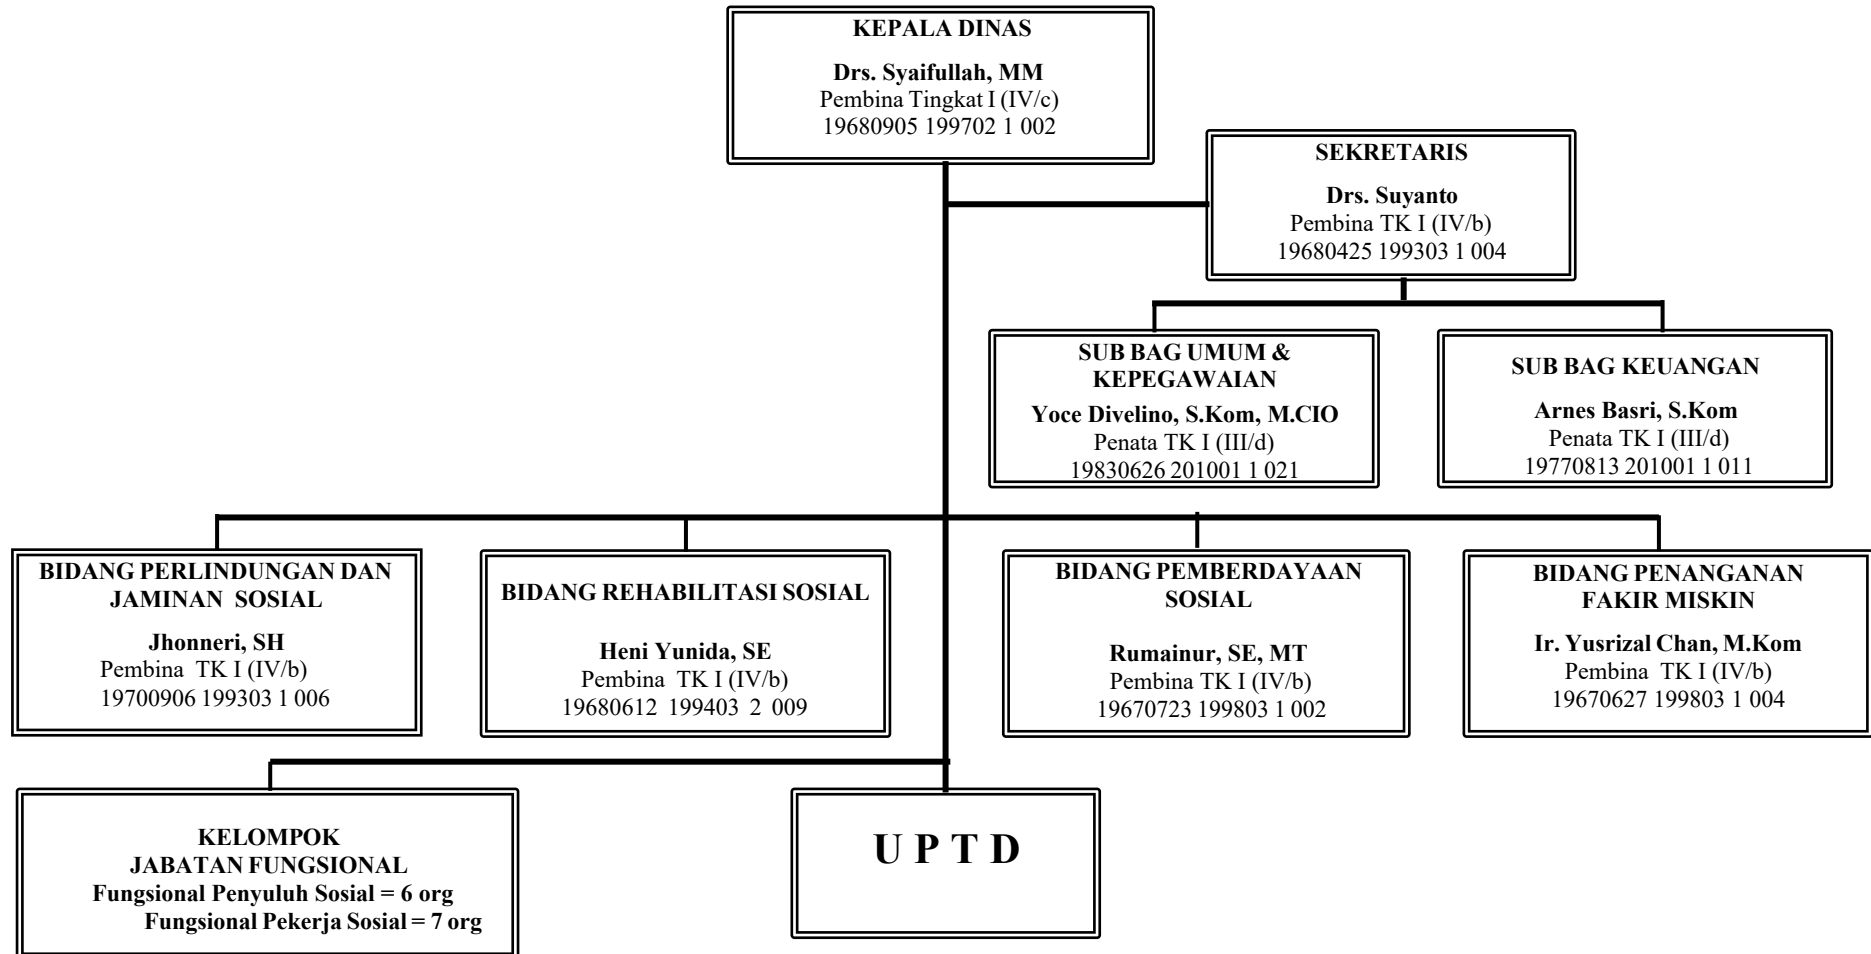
KEPALA DINAS

Drs. Syaifullah, MM
Pembina Tingkat I (IV/c)
19680905 199702 1 002

SEKRETARIS

Drs. Suyanto
Pembina TK I (IV/b)
19680425 199303 1 004

SUB BAG UMUM & KEPEGAWAIAN
Yoce Divelino, S.Kom, M.CIO
Penata TK I (III/d)
19830626 201001 1 021

SUB BAG KEUANGAN

Arnes Basri, S.Kom
Penata TK I (III/d)
19770813 201001 1 011

BIDANG PERLINDUNGAN DAN JAMINAN SOSIAL

Jhonneri, SH
Pembina TK I (IV/b)
19700906 199303 1 006

BIDANG REHABILITASI SOSIAL

Heni Yunida, SE
Pembina TK I (IV/b)
19680612 199403 2 009

BIDANG PEMBERDAYAAN SOSIAL

Rumainur, SE, MT
Pembina TK I (IV/b)
19670723 199803 1 002

BIDANG PENANGANAN FAKIR MISKIN

Ir. Yusrizal Chan, M.Kom
Pembina TK I (IV/b)
19670627 199803 1 004

KELOMPOK
JABATAN FUNGSIONAL
Fungsional Penyuluh Sosial = 6 org
Fungsional Pekerja Sosial = 7 org

U P T D